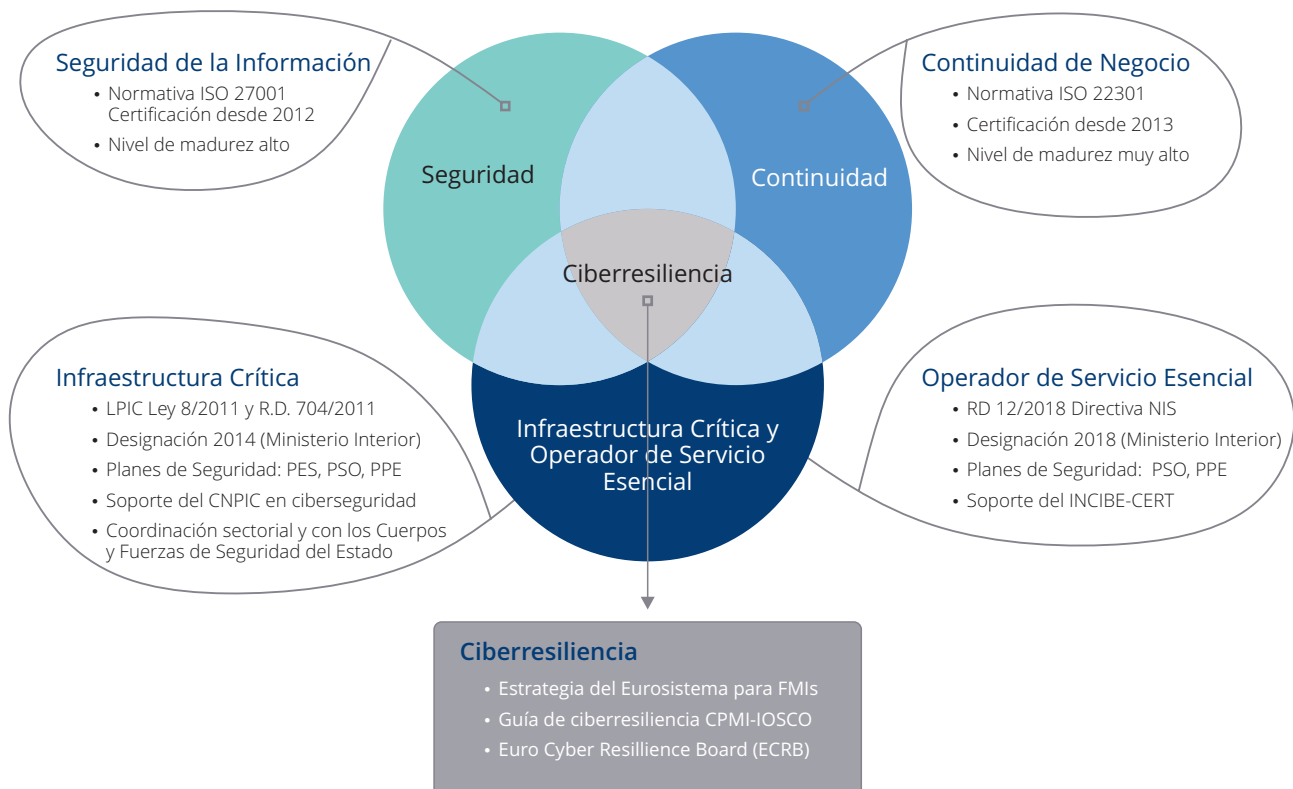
Seguridad de la Información
• Normativa ISO 27001 Certificación desde 2012
• Nivel de madurez alto

Continuidad de Negocio
• Normativa ISO 22301
• Certificación desde 2013
• Nivel de madurez muy alto

Seguridad

Continuidad

Ciberresiliencia

Infraestructura Crítica y Operador de Servicio Esencial

Infraestructura Crítica
• LPIC Ley 8/2011 y R.D. 704/2011
• Designación 2014 (Ministerio Interior)
• Planes de Seguridad: PES, PSO, PPE
• Soporte del CNPIC en ciberseguridad
• Coordinación sectorial y con los Cuerpos y Fuerzas de Seguridad del Estado

Operador de Servicio Esencial
• RD 12/2018 Directiva NIS
• Designación 2018 (Ministerio Interior)
• Planes de Seguridad: PSO, PPE
• Soporte del INCIBE-CERT

Ciberresiliencia
• Estrategia del Eurosistema para FMIs
• Guía de ciberresiliencia CPMI-IOSCO
• Euro Cyber Resillience Board (ECRB)